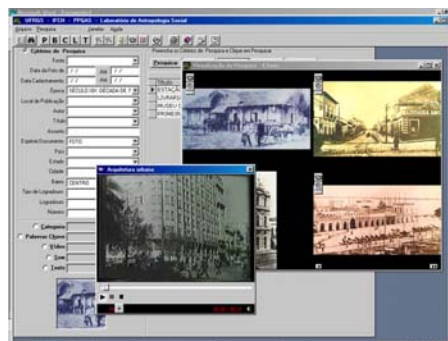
UFRGS - IFCH - PPGAS - Laboratório de Antropologia Social
Arquivo Pesquisa Janela Ajuda
A B C L T
Critérios de Pesquisa
Fonte
Data da Foto de / / Até / /
Data Catalogamento / / Até / /
Época SÉCULO XX - DÉCADA DE 1
Local de Publicação
Título
Acervo
Espécie Documento FOTO
Estado
Cidade
Bairro CENTRO
Tipo de Logradouro
Logradouro
Número
Categoria
Palavras Chave
Vídeo
Som
Texto
Preencha os Critérios de Pesquisa e Clique em Pesquisar
Pesquisa
Título
ESTAÇÃO
LIVRARIA
MUSEU D
PRIMEIRA
Visualização da Pesquisa - Fotos
Arquitetura urbana